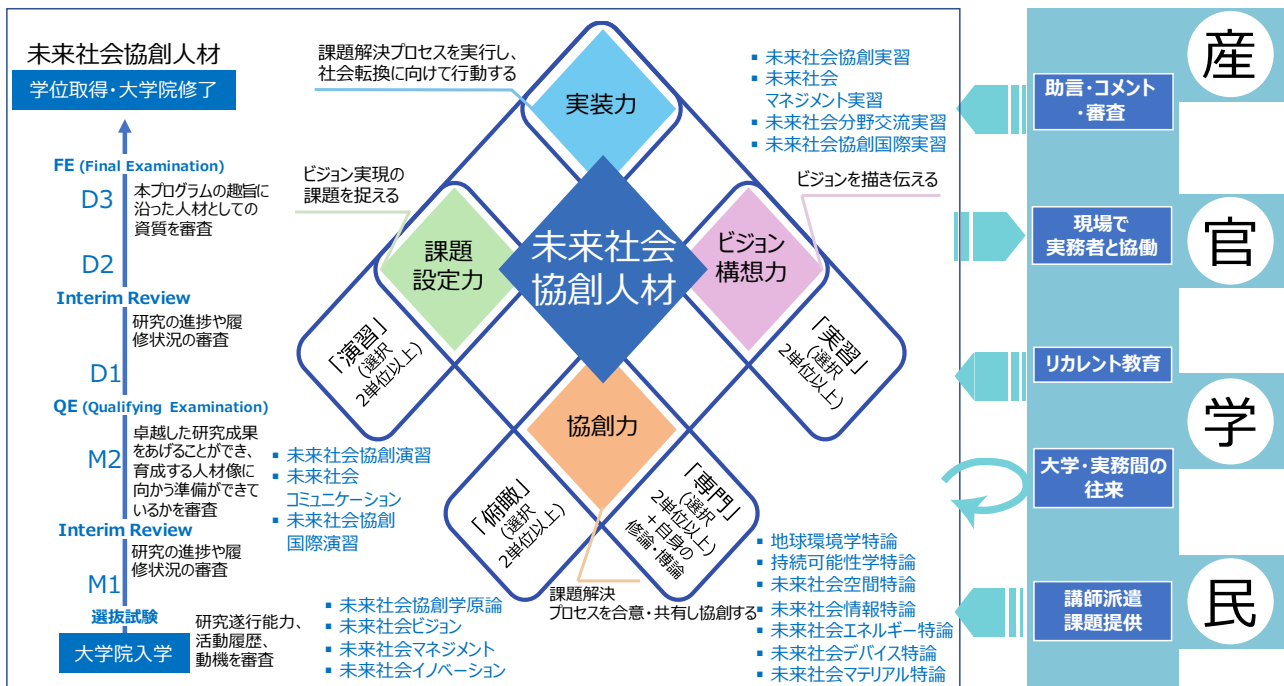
未来社会協創人材
学位取得・大学院修了

FE (Final Examination)
D3
本プログラムの趣旨に沿った人材としての資質を審査
D2
Interim Review
研究の進捗や履修状況の審査
D1
QE (Qualifying Examination)
M2
卓越した研究成果をあげることができ、育成する人材像に向かう準備ができているかを審査
Interim Review
研究の進捗や履修状況の審査
M1
選抜試験
大学院入学
研究遂行能力、活動履歴、動機を審査

課題解決プロセスを実行し、社会転換に向けて行動する
実装力
ビジョン実現の課題を捉える
課題設定力
未来社会協創人材
ビジョン構想力
ビジョンを描き伝える
「演習」(選択 2単位以上)
「実習」(選択 2単位以上)
協創力
「俯瞰」(選択 2単位以上)
「専門」(選択 2単位以上+自身の修論・博論)
課題解決プロセスを合意・共有し協創する

▪ 未来社会協創実習
▪ 未来社会マネジメント実習
▪ 未来社会分野交流実習
▪ 未来社会協創国際実習

▪ 未来社会協創演習
▪ 未来社会コミュニケーション
▪ 未来社会協創国際演習

▪ 未来社会協創学原論
▪ 未来社会ビジョン
▪ 未来社会マネジメント
▪ 未来社会イノベーション

▪ 地球環境学特論
▪ 持続可能性学特論
▪ 未来社会空間特論
▪ 未来社会情報特論
▪ 未来社会エネルギー特論
▪ 未来社会デバイス特論
▪ 未来社会マテリアル特論

産
助言・コメント・審査
官
現場で実務者と協働
リカレント教育
学
大学・実務間の往来
民
講師派遣 課題提供